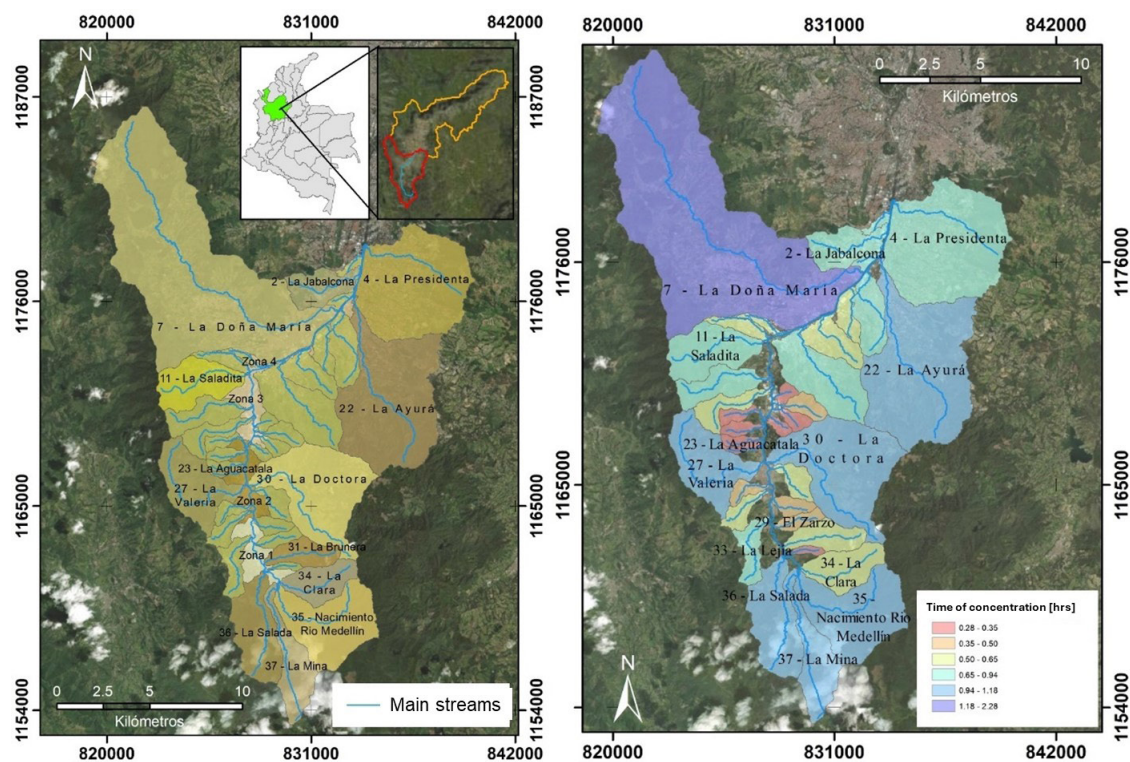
820000 831000 842000

N

1187000 1187000

1176000 1176000

1165000 1165000

1154000 1154000

2 - La Jabalcona
4 - La Presidenta
7 - La Doña María
Zona 4
11 - La Saladita
Zona 3
22 - La Ayurá
23 - La Aguacatala
30 - La Doctora
27 - La Valeria
Zona 2
Zona 1
31 - La Bruñera
34 - La Clara
35 - Nacimiento Rio Medellín
36 - La Salada
37 - La Mina

0 2.5 5 10
Kilómetros

Main streams

820000 831000 842000

0 2.5 5 10
Kilómetros

1187000 1187000

1176000 1176000

1165000 1165000

1154000 1154000

2 - La Jabalcona
4 - La Presidenta
7 - La Doña María
11 - La Saladita
22 - La Ayurá
23 - La Aguacatala
30 - La Doctora
27 - La Valeria
29 - El Zarzo
33 - La Lejía
34 - La Clara
35 - Nacimiento Rio Medellín
36 - La Salada
37 - La Mina

N

Time of concentration [hrs]
0.28 - 0.35
0.35 - 0.50
0.50 - 0.65
0.65 - 0.94
0.94 - 1.18
1.18 - 2.28